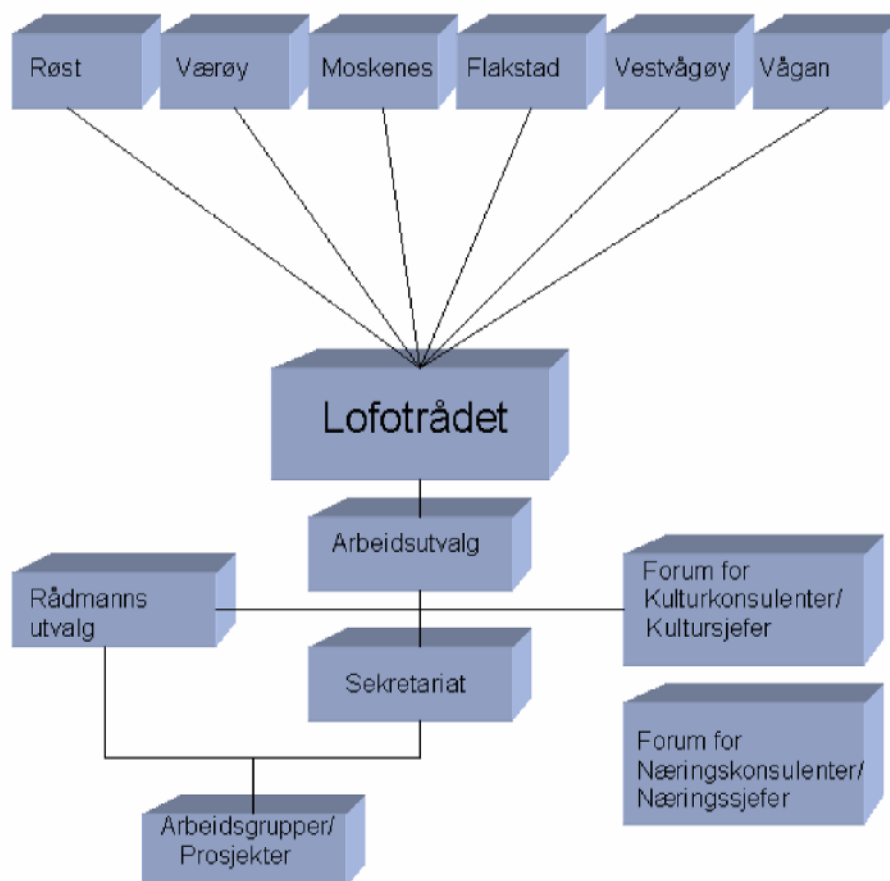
Røst

Værøy

Moskenes

Flakstad

Vestvågøy

Vågan

Lofotrådet

Arbeidsutvalg

Rådmanns utvalg

Forum for Kulturkonsulenter/ Kultursjefer

Sekretariat

Forum for Næringskonsulenter/ Næringssjefer

Arbeidsgrupper/ Prosjekter